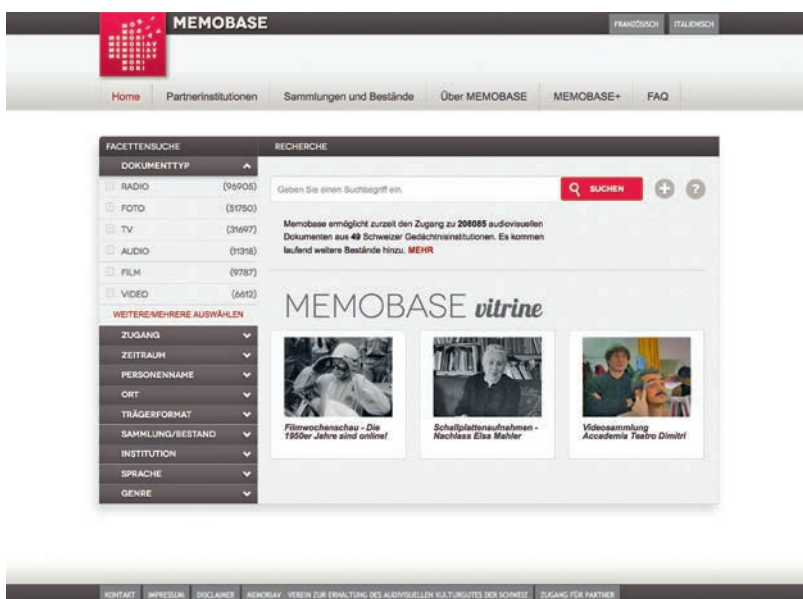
MEMORIAV

MEMOBASE

FRANZÖSISCH ITALIENISCH

Home Partnerinstitutionen Sammlungen und Bestände Über MEMOBASE MEMOBASE+ FAQ

FACETTENSUCHE

DOKUMENTTYP

RADIO (96905)

FOTO (51750)

TV (31697)

AUDIO (11318)

FILM (9787)

VIDEO (6612)

WEITERE/MEHRERE AUSWÄHLEN

ZUGANG

ZEITRAUM

PERSONENNAME

ORT

TRÄGERFORMAT

SAMMLUNG/BESTAND

INSTITUTION

SPRACHE

GENRE

RECHERCHE

Geben Sie einen Suchbegriff ein.

SUCHEN

Memobase ermöglicht zurzeit den Zugang zu 208085 audiovisuellen Dokumenten aus 49 Schweizer Gedächtnisinstitutionen. Es kommen laufend weitere Bestände hinzu. MEHR

MEMOBASE vitrine

Filmwochenschau - Die 1950er Jahre sind online!

Schallplattenaufnahmen - Nachlass Elsa Mahler

Videosammlung Accademia Teatro Dimitri

KONTAKT IMPRESSUM DISCLAIMER MEMORIAV - VEREIN ZUR ERHALTUNG DES AUDIOVISUELLEN KULTURGUTES DER SCHWEIZ ZUGANG FÜR PARTNER